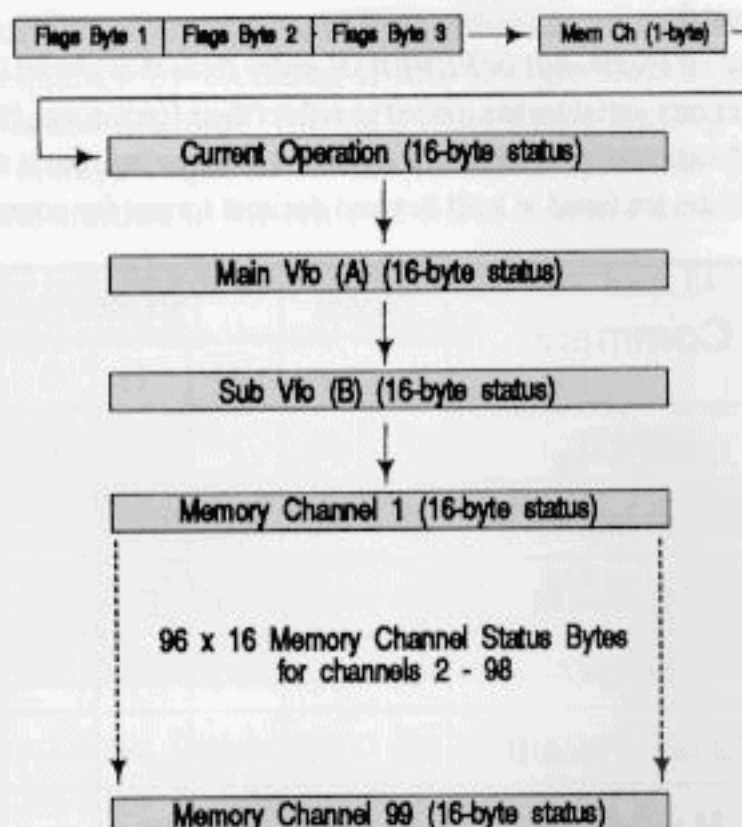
Flags Byte 1 | Flags Byte 2 | Flags Byte 3 | Mem Ch (1-byte)

Current Operation (16-byte status)

Main Vfo (A) (16-byte status)

Sub Vfo (B) (16-byte status)

Memory Channel 1 (16-byte status)

96 x 16 Memory Channel Status Bytes for channels 2 - 98

Memory Channel 99 (16-byte status)